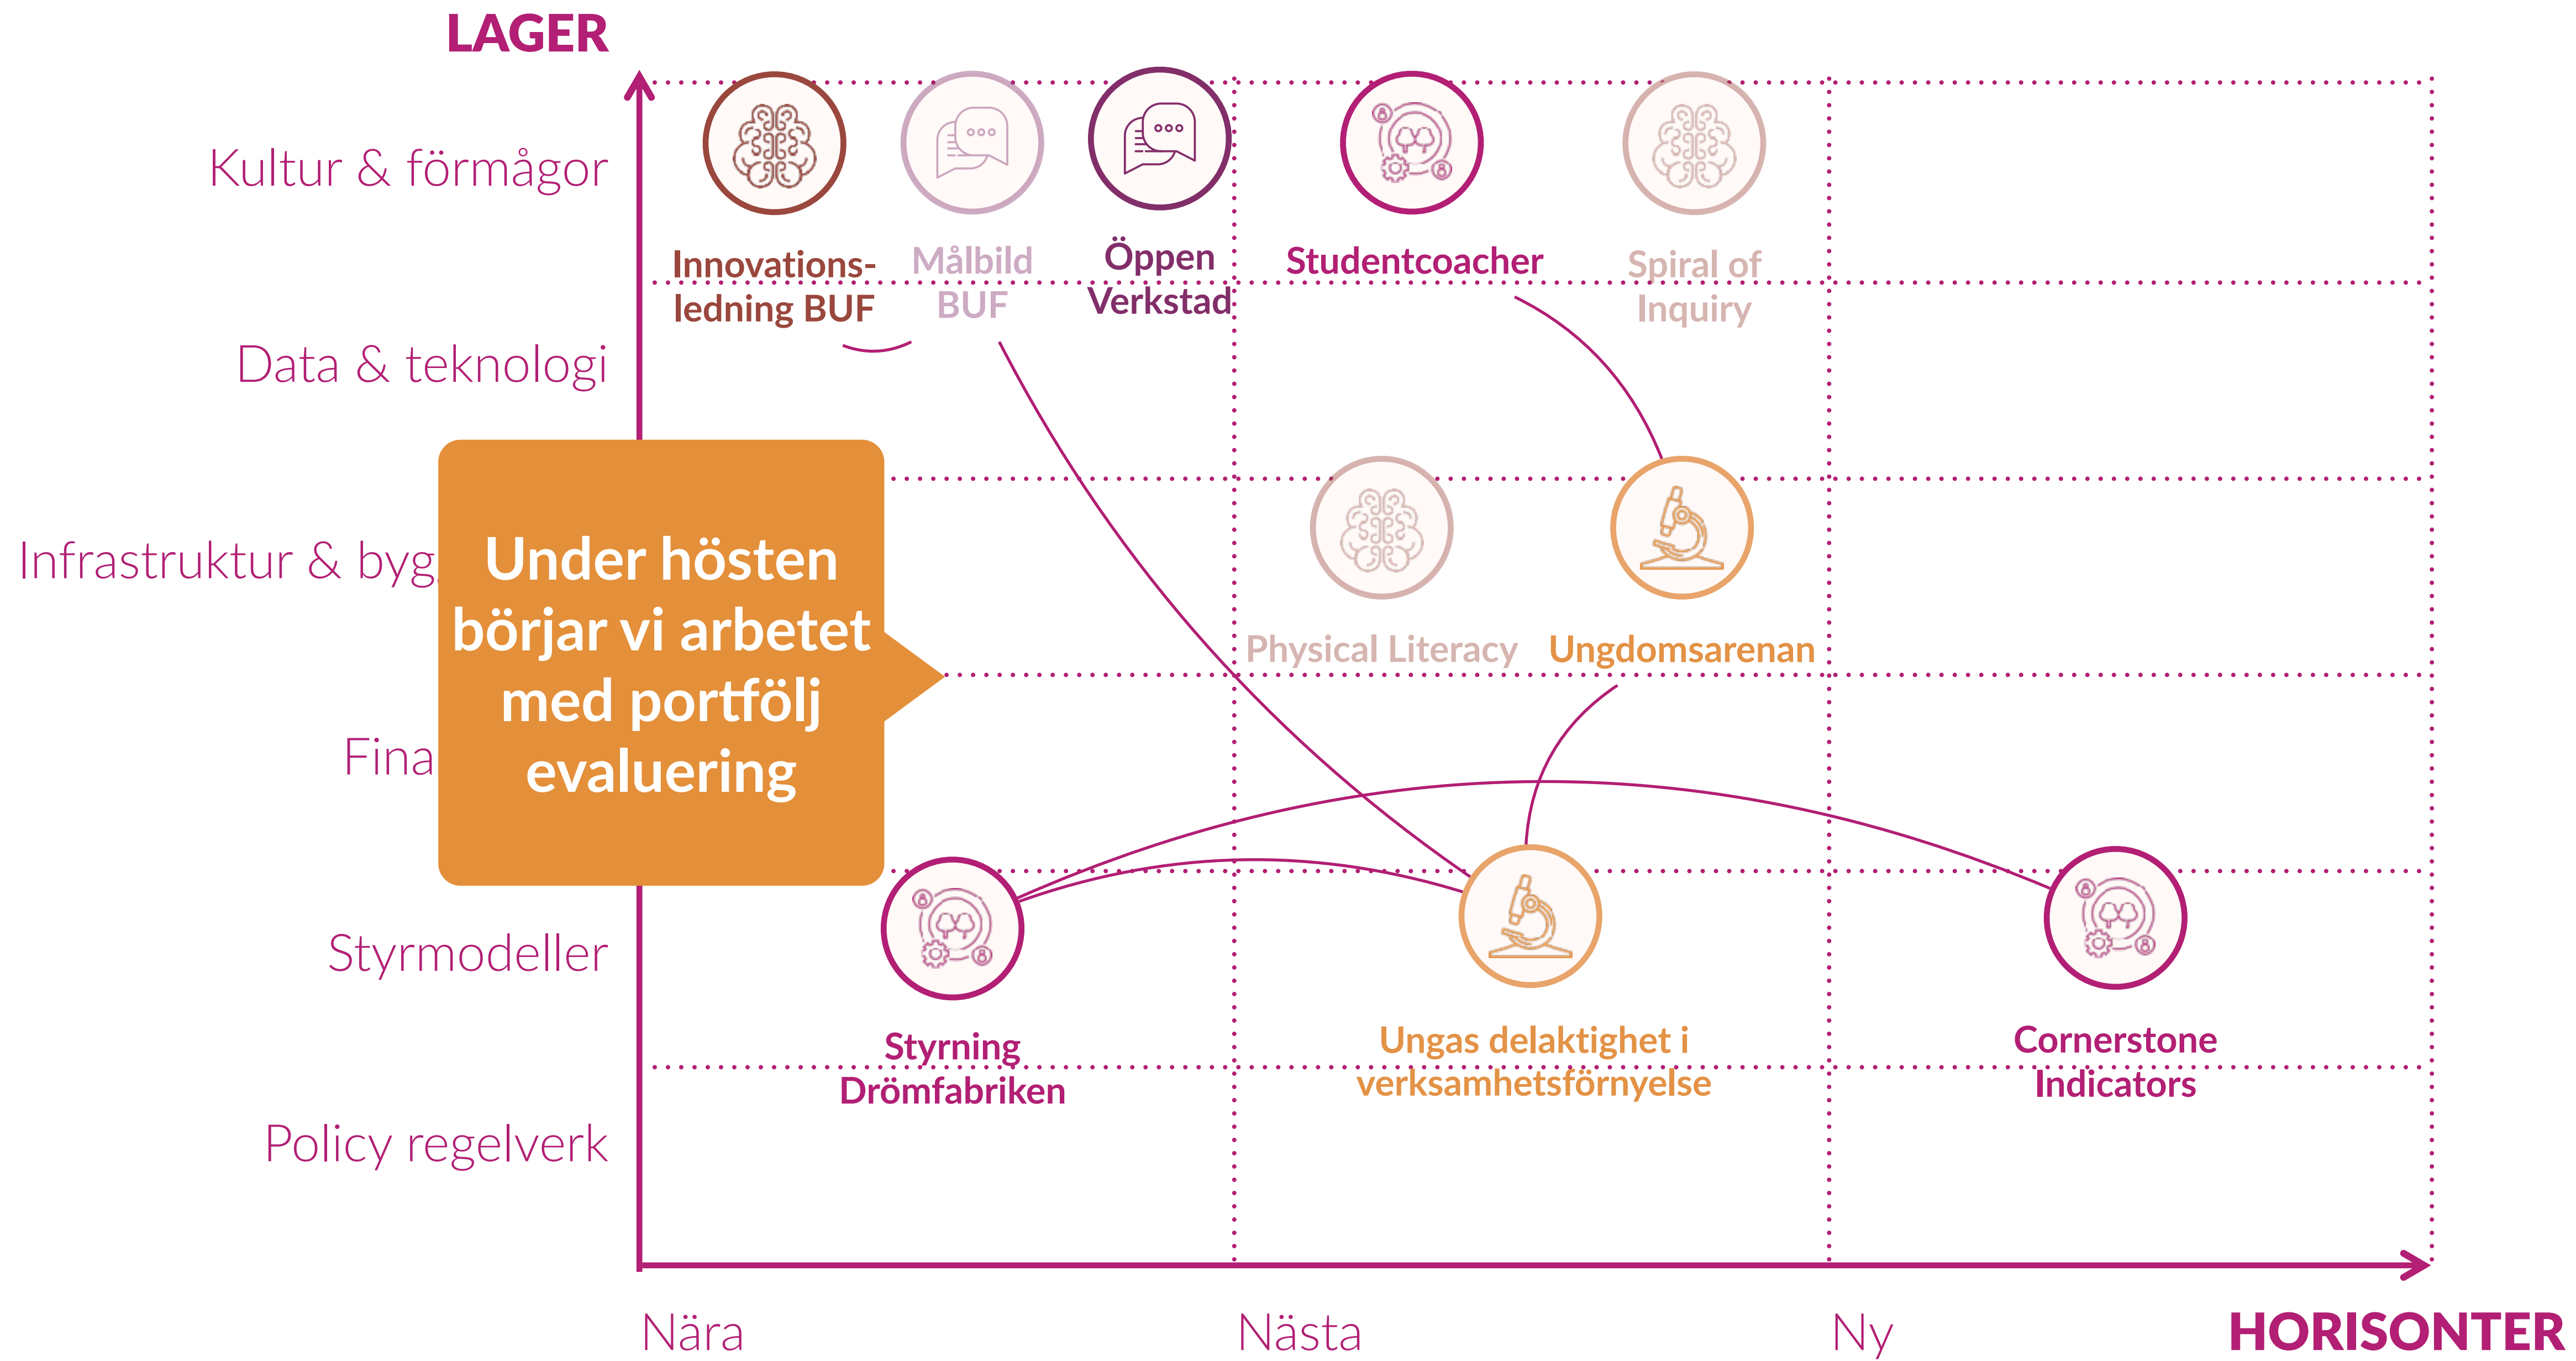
LAGER

Kultur & förmågor

Data & teknologi

Infrastruktur & byg

Fina

Styrmodeller

Policy regelverk

Innovationsledning BUF

Målbild BUF

Öppen Verkstad

Studentcoacher

Spiral of Inquiry

Physical Literacy

Ungdomsarenan

Under hösten börjar vi arbetet med portfölj evaluering

Styrning Drömfabriken

Ungas delaktighet i verksamhetsförnyelse

Cornerstone Indicators

Nära

Nästa

Ny

HORISONTER